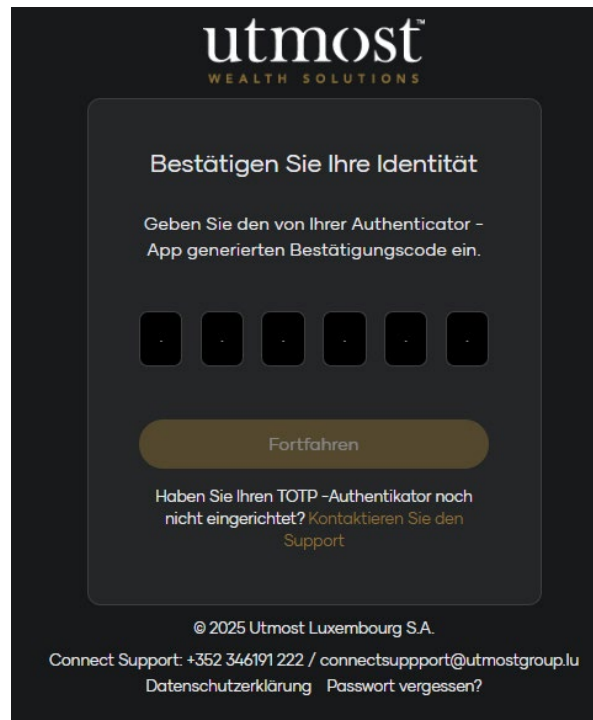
utmost™
WEALTH SOLUTIONS

Bestätigen Sie Ihre Identität

Geben Sie den von Ihrer Authenticator - App generierten Bestätigungscode ein.

Fortfahren

Haben Sie Ihren TOTP -Authentikator noch nicht eingerichtet? Kontaktieren Sie den Support

© 2025 Utmost Luxembourg S.A.

Connect Support: +352 346191 222 / connectsuppport@utmostgroup.lu
Datenschutzerklärung Passwort vergessen?